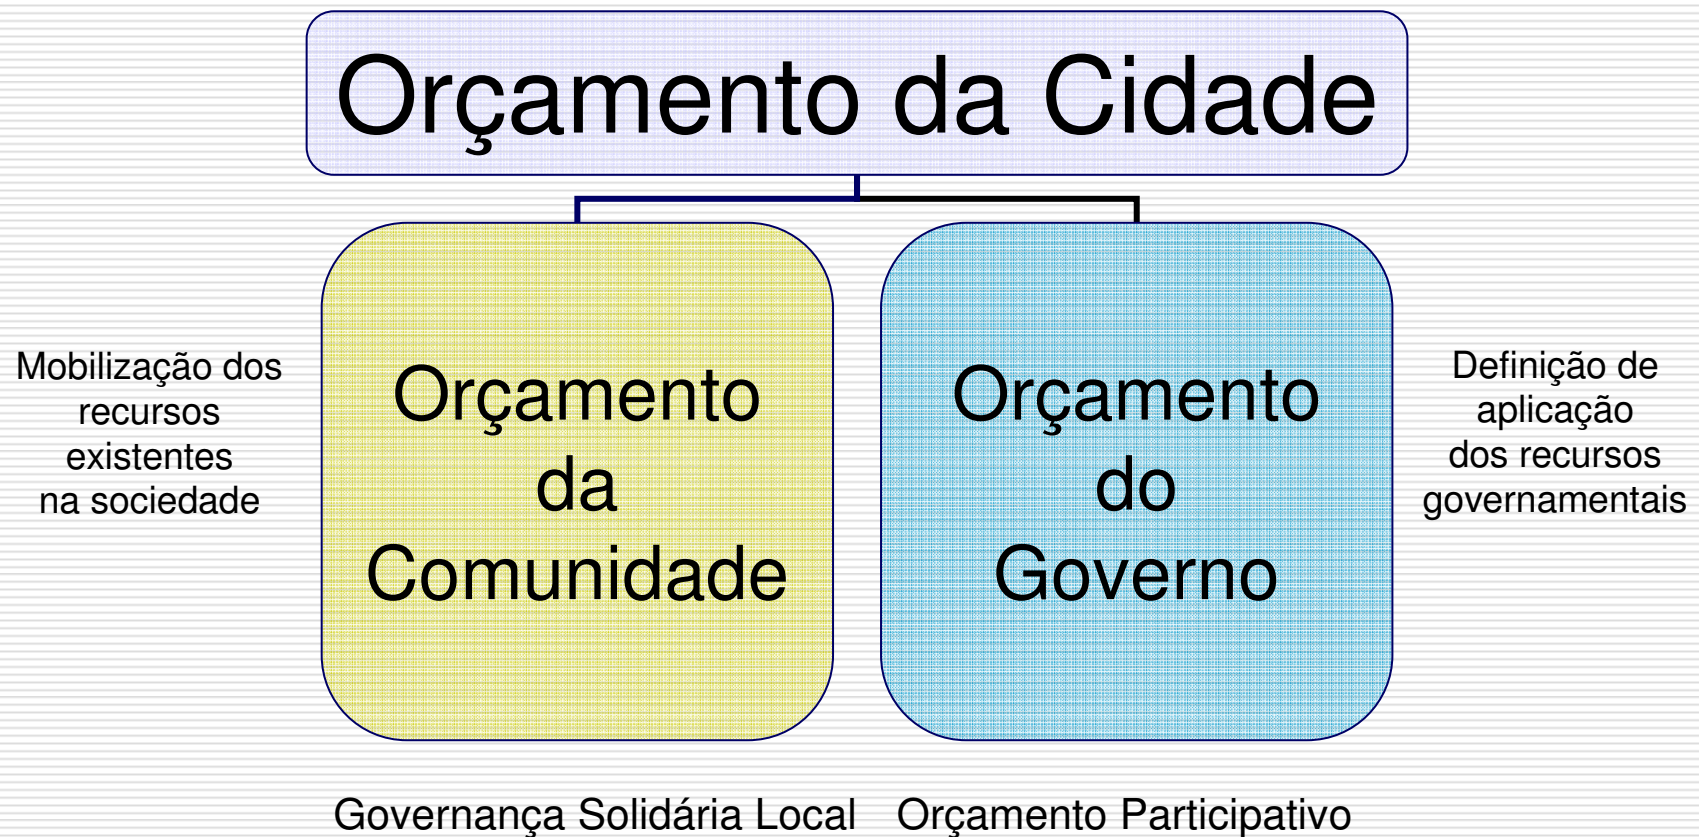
Orçamento da Cidade

Mobilização dos recursos existentes na sociedade

Orçamento da Comunidade

Orçamento do Governo

Definição de aplicação dos recursos governamentais

Governança Solidária Local

Orçamento Participativo